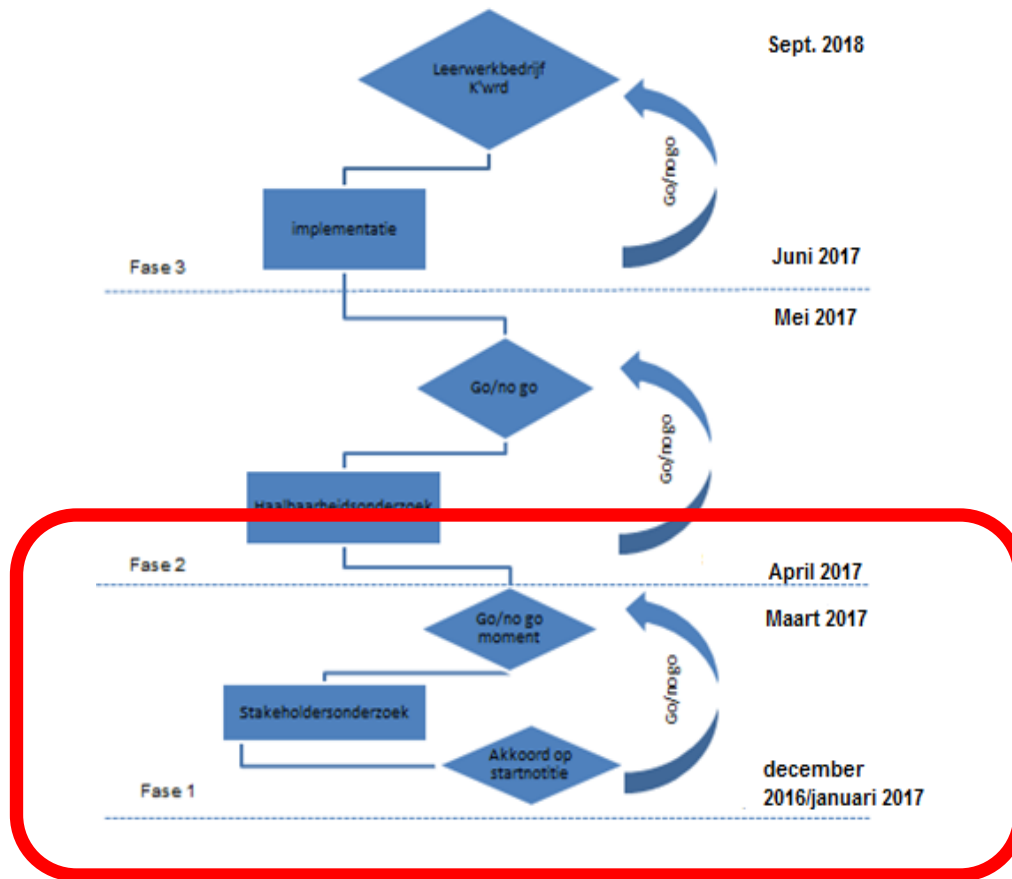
Sept. 2018

Leerwerkbedrijf K'wrd

Go/no go

implementatie

Juni 2017

Fase 3

Mei 2017

Go/no go

Go/no go

Haalbaarheidsonderzoek

Fase 2

April 2017

Go/no go moment

Maart 2017

Go/no go

Stakeholdersonderzoek

Akkoord op startnotitie

december 2016/januari 2017

Fase 1